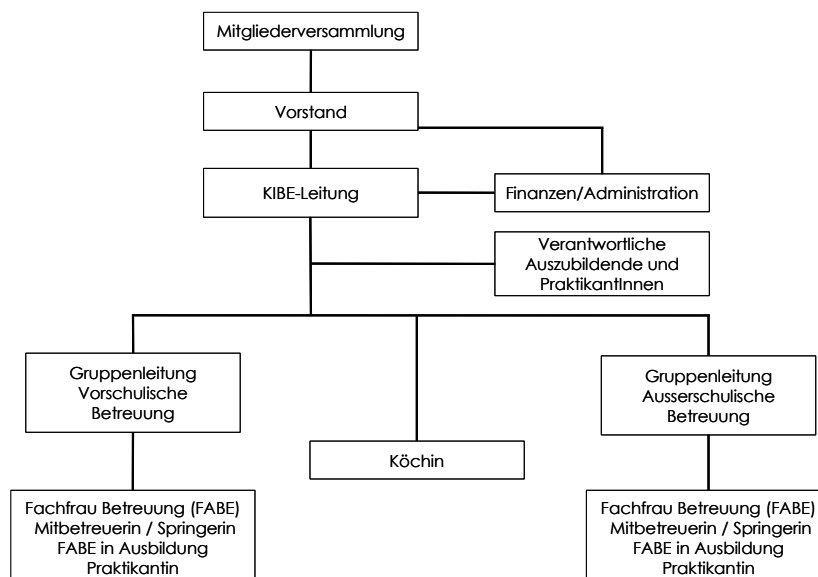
Mitgliederversammlung

Vorstand

KIBE-Leitung

Finanzen/Administration

Verantwortliche Auszubildende und PraktikantInnen

Gruppenleitung Vorschulische Betreuung

Köchin

Gruppenleitung Ausserschulische Betreuung

Fachfrau Betreuung (FABE)
Mitbetreuerin / Springerin
FABE in Ausbildung
Praktikantin

Fachfrau Betreuung (FABE)
Mitbetreuerin / Springerin
FABE in Ausbildung
Praktikantin